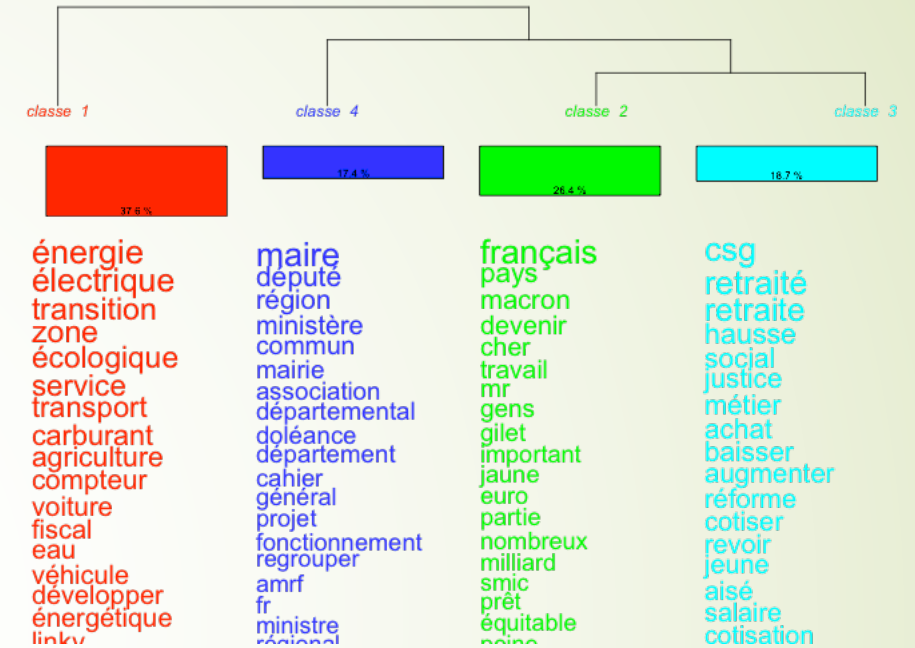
classe 1

classe 4

classe 2

classe 3

37.6 %

17.4 %

26.4 %

18.7 %

énergie
électrique
transition
zone
écologique
service
transport
carburant
agriculture
compteur
voiture
fiscal
eau
véhicule
développer
énergétique
linky

maire
député
région
ministère
commun
mairie
association
départemental
doléance
département
cahier
général
projet
fonctionnement
regrouper
amrf
fr
ministre
régional

français
pays
macron
devenir
cher
travail
mr
gens
gilet
important
jaune
euro
partie
nombreux
milliard
smic
prêt
équitable
peine

csg
retraité
retraite
hausse
social
justice
métier
achat
baisser
augmenter
réforme
cotiser
revoir
jeune
aisé
salaire
cotisation